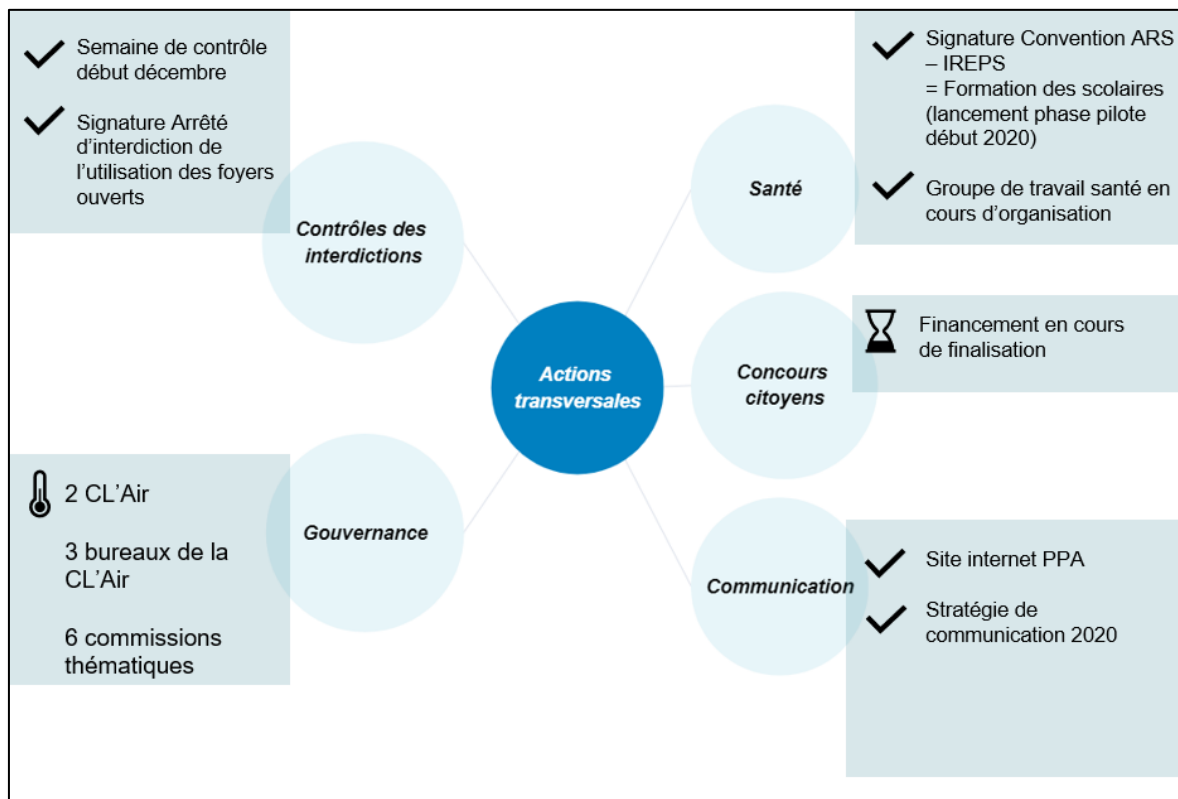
Semaine de contrôle début décembre

Signature Arrêté d'interdiction de l'utilisation des foyers ouverts

Contrôles des interdictions

Signature Convention ARS – IREPS
= Formation des scolaires (lancement phase pilote début 2020)

Groupe de travail santé en cours d'organisation

Santé

Actions transversales

Financement en cours de finalisation

Concours citoyens

2 CL'Air

3 bureaux de la CL'Air

6 commissions thématiques

Gouvernance

Communication

Site internet PPA

Stratégie de communication 2020